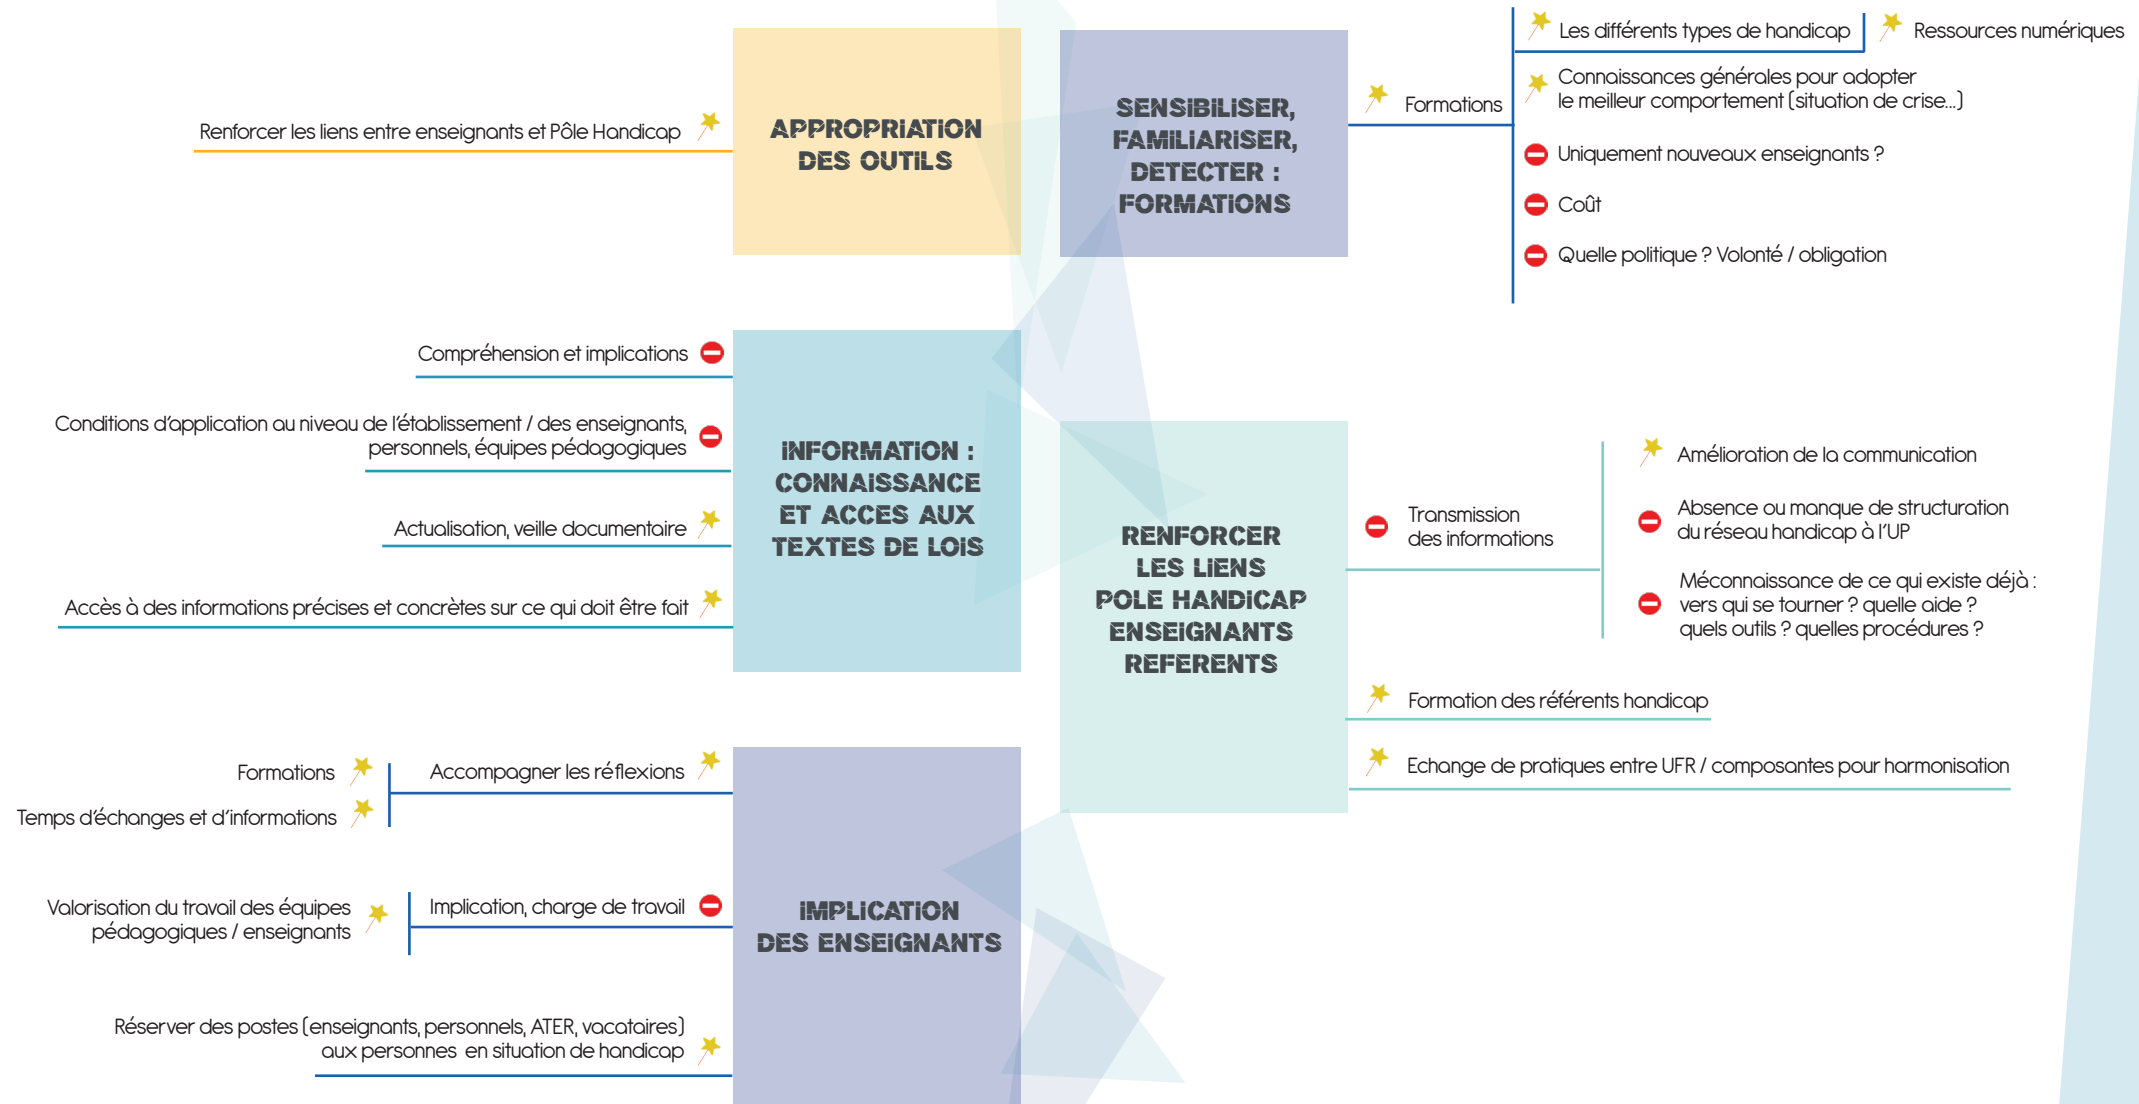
APPROPRIATION DES OUTILS

Renforcer les liens entre enseignants et Pôle Handicap

SENSIBILISER, FAMILIARISER, DETECTER : FORMATIONS

Formations

Les différents types de handicap

Ressources numériques

Connaissances générales pour adopter le meilleur comportement (situation de crise...)

Uniquement nouveaux enseignants ?

Coût

Quelle politique ? Volonté / obligation

INFORMATION : CONNAISSANCE ET ACCES AUX TEXTES DE LOIS

Compréhension et implications

Conditions d'application au niveau de l'établissement / des enseignants, personnels, équipes pédagogiques

Actualisation, veille documentaire

Accès à des informations précises et concrètes sur ce qui doit être fait

RENFORCER LES LIENS POLE HANDICAP ENSEIGNANTS REFERENTS

Transmission des informations

Amélioration de la communication

Absence ou manque de structuration du réseau handicap à l'UP

Méconnaissance de ce qui existe déjà : vers qui se tourner ? quelle aide ? quels outils ? quelles procédures ?

Formation des référents handicap

Echange de pratiques entre UFR / composantes pour harmonisation

IMPLICATION DES ENSEIGNANTS

Accompagner les réflexions

Formations

Temps d'échanges et d'informations

Implication, charge de travail

Valorisation du travail des équipes pédagogiques / enseignants

Réserver des postes (enseignants, personnels, ATER, vacataires) aux personnes en situation de handicap